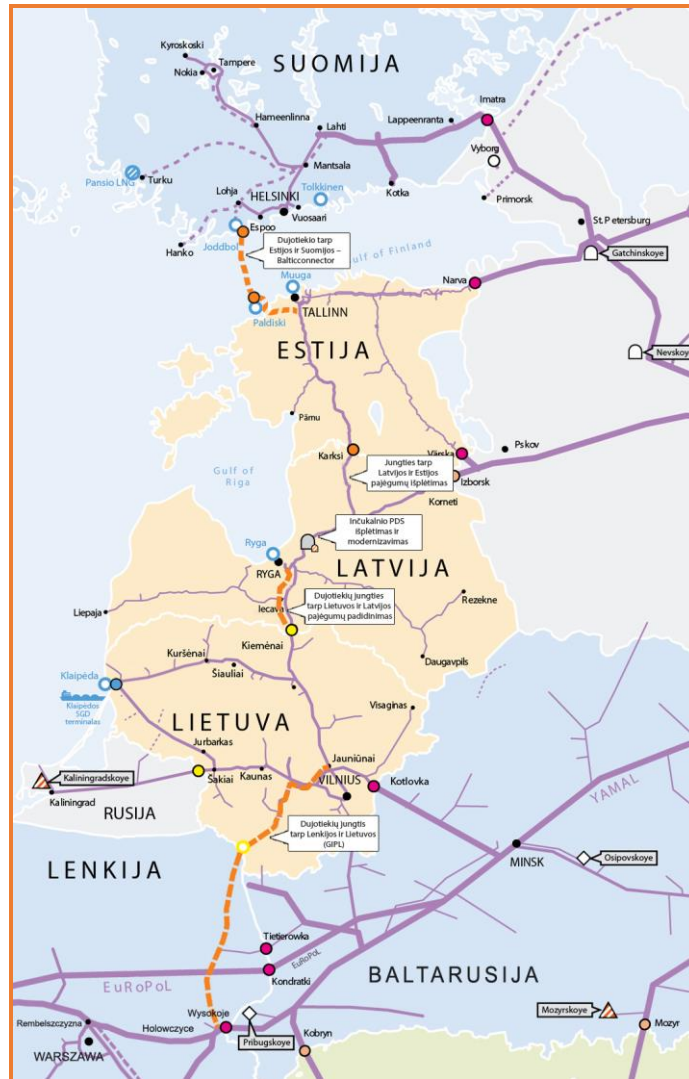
Kyroskoski
Tampere
Nokia
SUOMIJA
Imatra
Lappeenranta
Hameenlinna
Lahti
Vyborg
Mantsala
Pansio LNG
Turku
Kotka
Primorsk
Lohja
HELSINKI
Tolkkinen
Vuosaari
Espoo
St.Petersburg
Joddbol
Dujotiekio tarp Estijos ir Suomijos – Balticconnector
Gatchinskoye
Hanko
Gulf of Finland
Muuga
Narva
Paldiski
TALLINN
ESTIJA
Nevskoye
Pärnu
Karksi
Värska
Pskov
Jungties tarp Latvijos ir Estijos pajėgumų išplėtimas
Gulf of Riga
Izborsk
Korneti
Inčukalnio PDS išplėtimas ir modernizavimas
Ryga
RYGA
LATVIJA
Dujotiekių jungties tarp Lietuvos ir Latvijos pajėgumų padidinimas
Liepaja
Iecava
Rezekne
Kiemėnai
Kuršėnai
Šiauliai
Daugavpils
Klaipėda
Klaipėdos SGD terminalas
Visaginas
LIETUVA
Jurbarkas
Jauniūnai
Kaliningradskoye
Šakiai
Kaunas
VILNIUS
Kotlovka
Kaliningrad
RUSIJA
YAMAL
Dujotiekių jungtis tarp Lenkijos ir Lietuvos (GIPL)
MINSK
LENKIJA
Osipovskoye
Tietierowka
EuRoPoL
BALTARUSIJA
EuRoPoL
Kondratki
Mozyrskoye
Rembelszczyzna
Wysokoje
Holowczyce
Mozyr
WARSZAWA
Pribugskoye
Kobryn